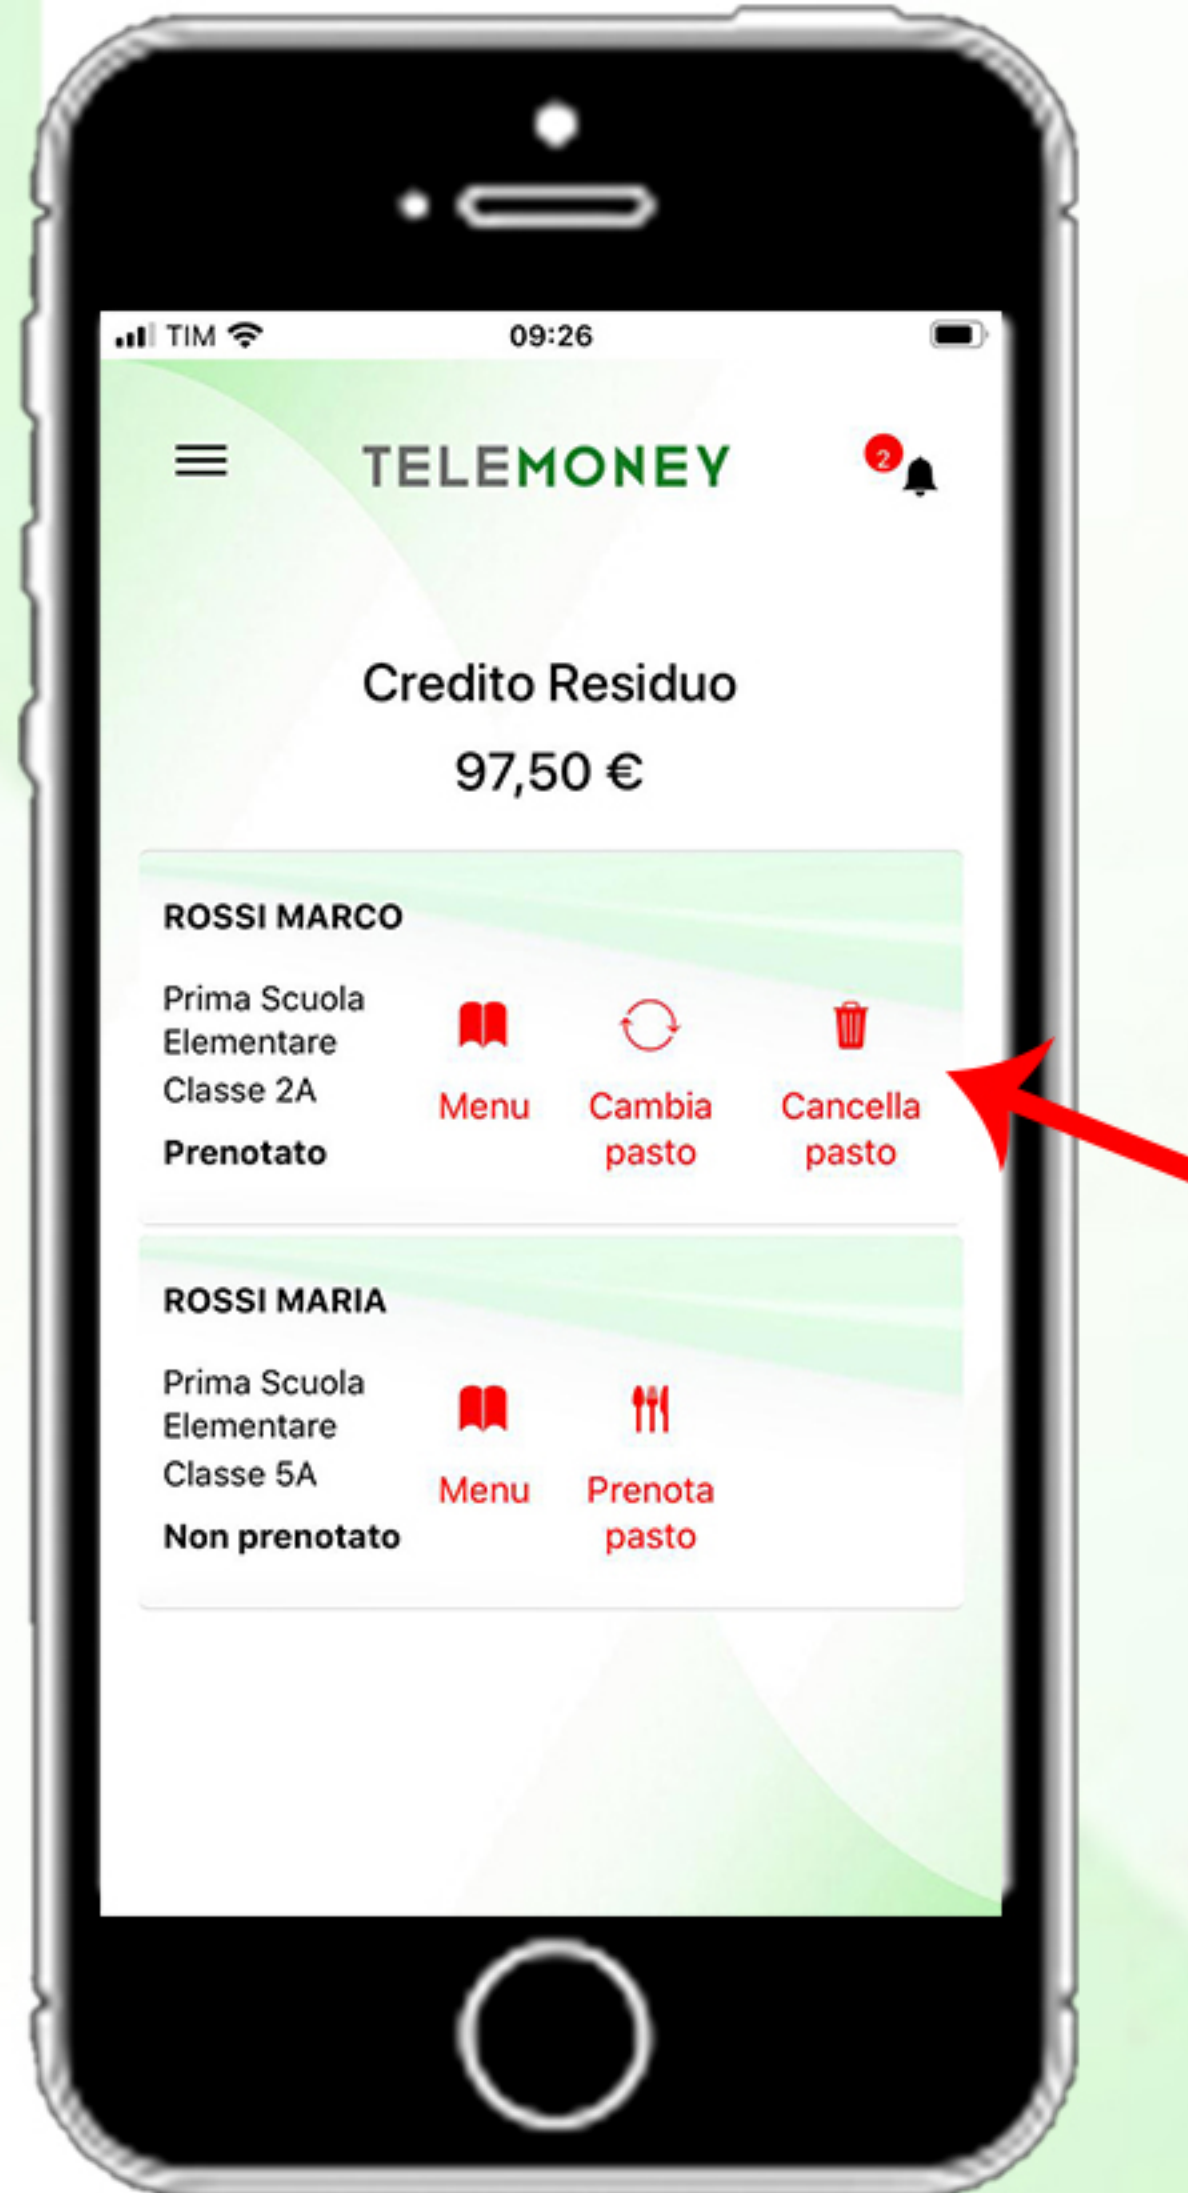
TIM 09:26

TELEMONEY

2

Credito Residuo

97,50 €

ROSSI MARCO

Prima Scuola Elementare

Classe 2A

Prenotato

Menu

Cambia pasto

Cancella pasto

ROSSI MARIA

Prima Scuola Elementare

Classe 5A

Non prenotato

Menu

Prenota pasto